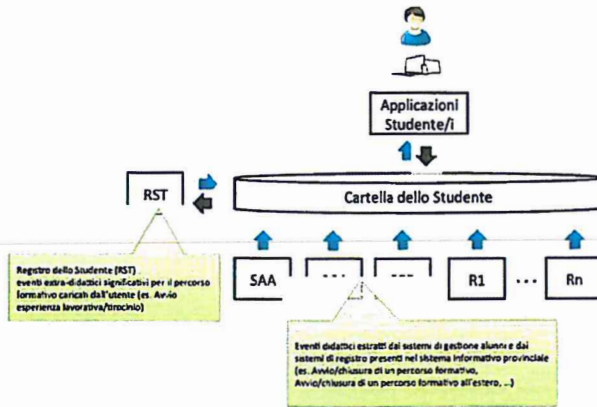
Applicazioni Studente/i

RST

Cartella dello Studente

Registro dello Studente (RST)
eventi extra-didattici significativi per il percorso formativo caricati dall'utente (es. Avvio esperienza lavorativa/tirocinio)

SAA

...

...

R1

...

Rn

Eventi didattici estratti dai sistemi di gestione alunni e dai sistemi di registro presenti nel sistema informativo provinciale (es. Avvio/chiusura di un percorso formativo, Avvio/chiusura di un percorso formativo all'estero, ...)